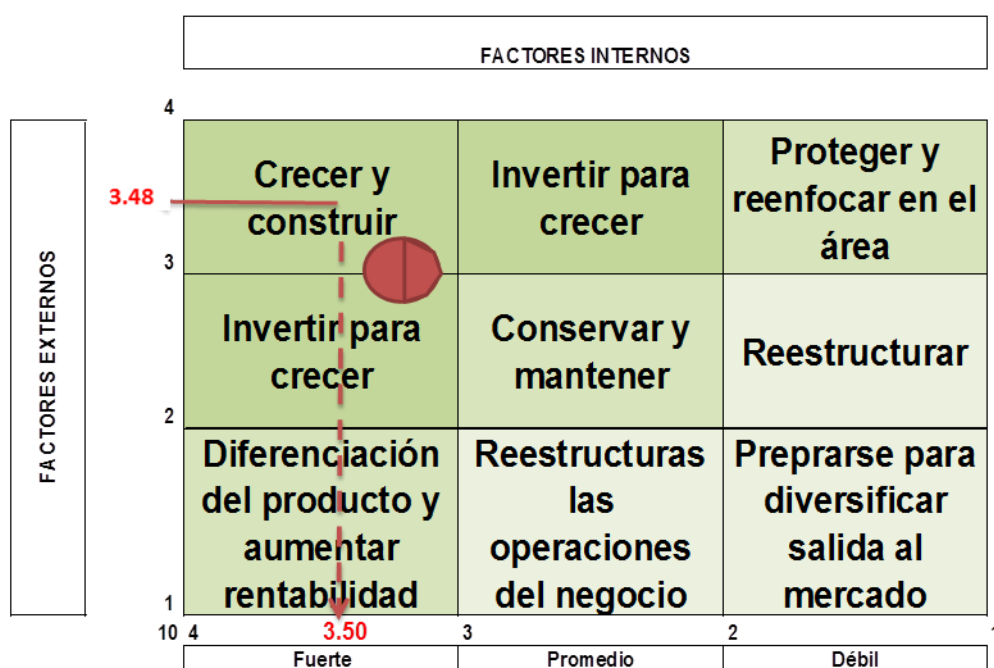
FACTORES INTERNOS

FACTORES EXTERNOS

4

3.48

3

2

1

| Crecer y construir | Invertir para crecer | Proteger y reenfocar en el área |
|---|---|---|
| Invertir para crecer | Conservar y mantener | Reestructurar |
| Diferenciación del producto y aumentar rentabilidad | Reestructuras las operaciones del negocio | Preprarse para diversificar salida al mercado |

10 4 3.50 3 2

| Fuerte | Promedio | Débil |
|---|---|---|